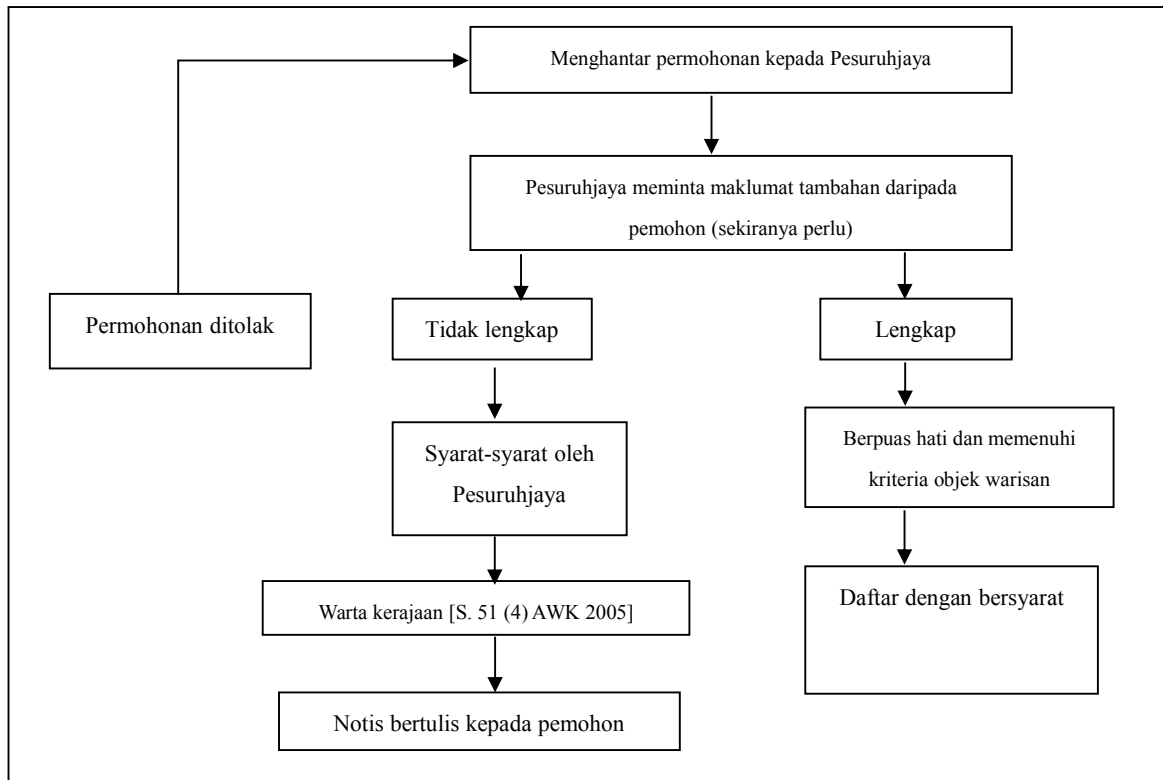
Menghantar permohonan kepada Pesuruhjaya

Pesuruhjaya meminta maklumat tambahan daripada pemohon (sekiranya perlu)

Permohonan ditolak

Tidak lengkap

Lengkap

Syarat-syarat oleh Pesuruhjaya

Berpuas hati dan memenuhi kriteria objek warisan

Warta kerajaan [S. 51 (4) AWK 2005]

Daftar dengan bersyarat

Notis bertulis kepada pemohon